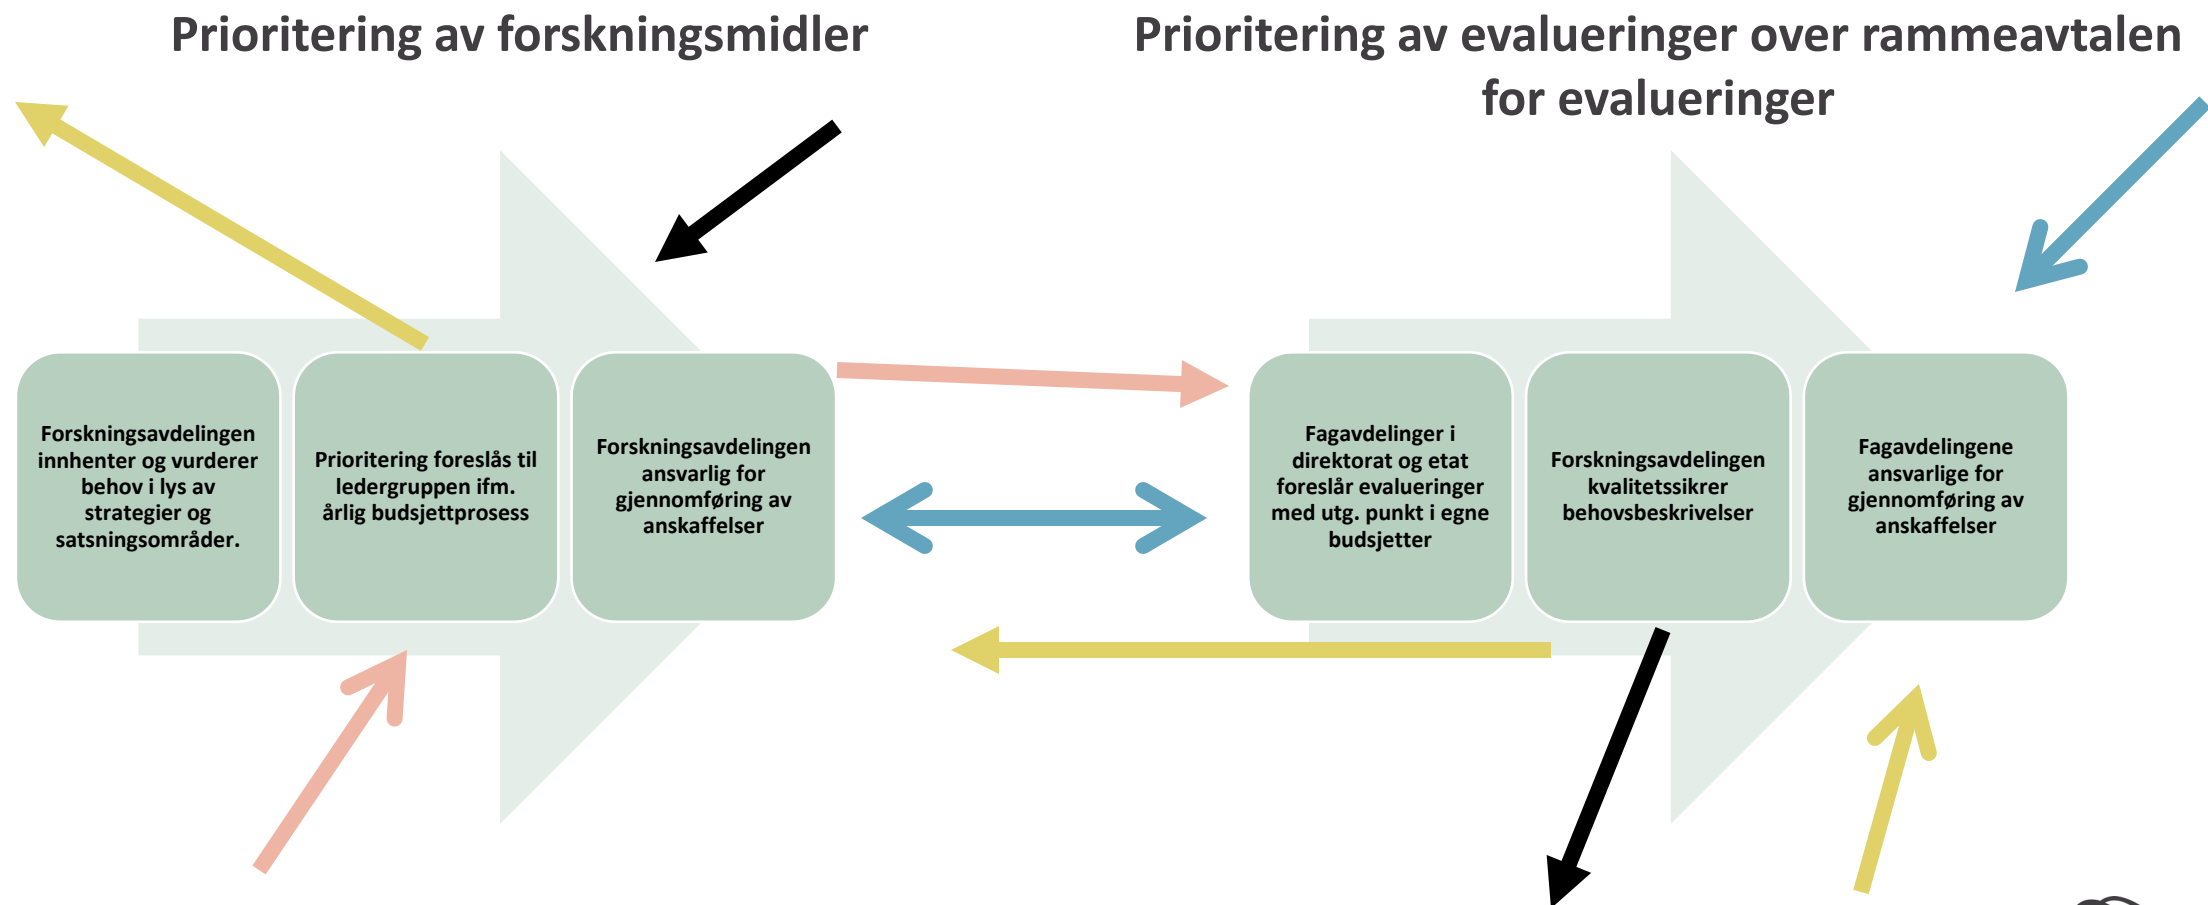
Prioritering av forskningsmidler

Prioritering av evalueringer over rammeavtalen for evalueringer

Forskningsavdelingen innhenter og vurderer behov i lys av strategier og satsningsområder.

Prioritering foreslås til ledergruppen ifm. årlig budsjettprosess

Forskningsavdelingen ansvarlig for gjennomføring av anskaffelser

Fagavdelinger i direktorat og etat foreslår evalueringer med utg. punkt i egne budsjetter

Forskningsavdelingen kvalitetssikrer behovsbeskrivelser

Fagavdelingene ansvarlige for gjennomføring av anskaffelser